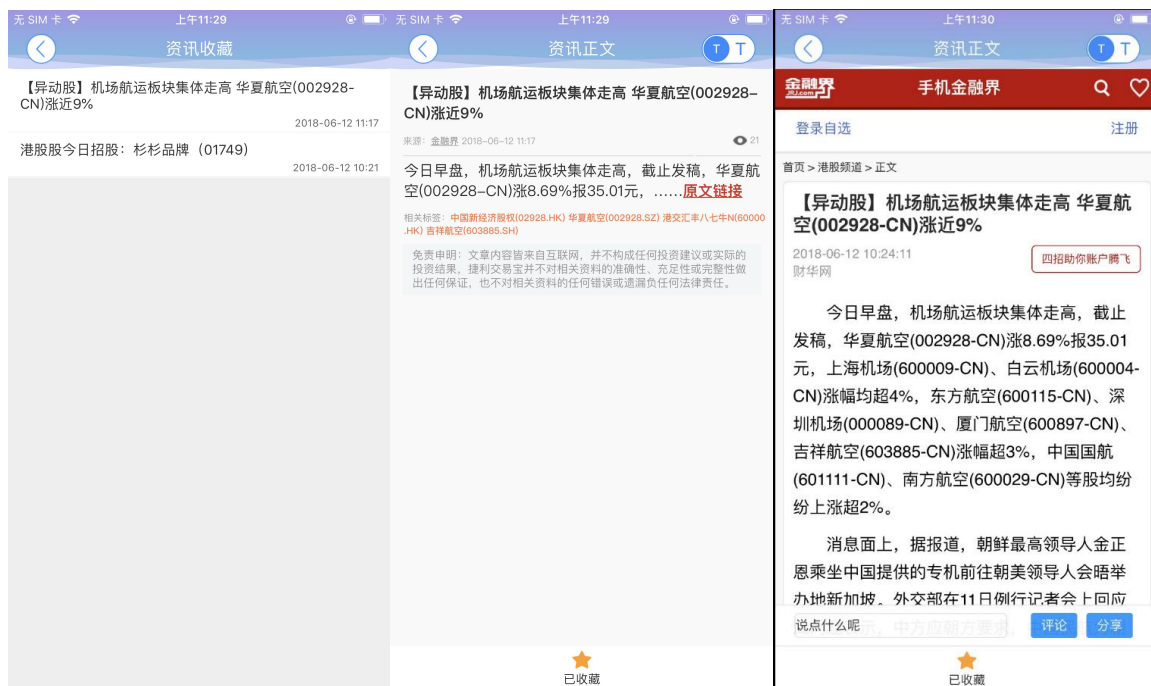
无 SIM 卡 上午11:29

资讯收藏

【异动股】机场航运板块集体走高 华夏航空(002928-CN)涨近9%
2018-06-12 11:17

港股股今日招股：杉杉品牌（01749）
2018-06-12 10:21

无 SIM 卡 上午11:29

资讯正文

T T

【异动股】机场航运板块集体走高 华夏航空(002928-CN)涨近9%

来源：金融界 2018-06-12 11:17 21

今日早盘，机场航运板块集体走高，截止发稿，华夏航空(002928-CN)涨8.69%报35.01元，……原文链接

相关标签：中国新经济股权(02928.HK) 华夏航空(002928.SZ) 港交汇丰八七牛N(60000.HK) 吉祥航空(603885.SH)

免责申明：文章内容皆来自互联网，并不构成任何投资建议或实际的投资结果，捷利交易宝并不对相关资料的准确性、充足性或完整性做出任何保证，也不对相关资料的任何错误或遗漏负任何法律责任。

已收藏

无 SIM 卡 上午11:30

资讯正文

T T

金融界 JRJ.com

手机金融界

登录自选

注册

首页 > 港股频道 > 正文

【异动股】机场航运板块集体走高 华夏航空(002928-CN)涨近9%

2018-06-12 10:24:11
财华网

四招助你账户腾飞

今日早盘，机场航运板块集体走高，截止发稿，华夏航空(002928-CN)涨8.69%报35.01元，上海机场(600009-CN)、白云机场(600004-CN)涨幅均超4%，东方航空(600115-CN)、深圳机场(000089-CN)、厦门航空(600897-CN)、吉祥航空(603885-CN)涨幅超3%，中国国航(601111-CN)、南方航空(600029-CN)等股均纷纷上涨超2%。

消息面上，据报道，朝鲜最高领导人金正恩乘坐中国提供的专机前往朝美领导人会晤举办地新加坡。外交部在11日例行记者会上回应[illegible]

说点什么呢

评论

分享

已收藏